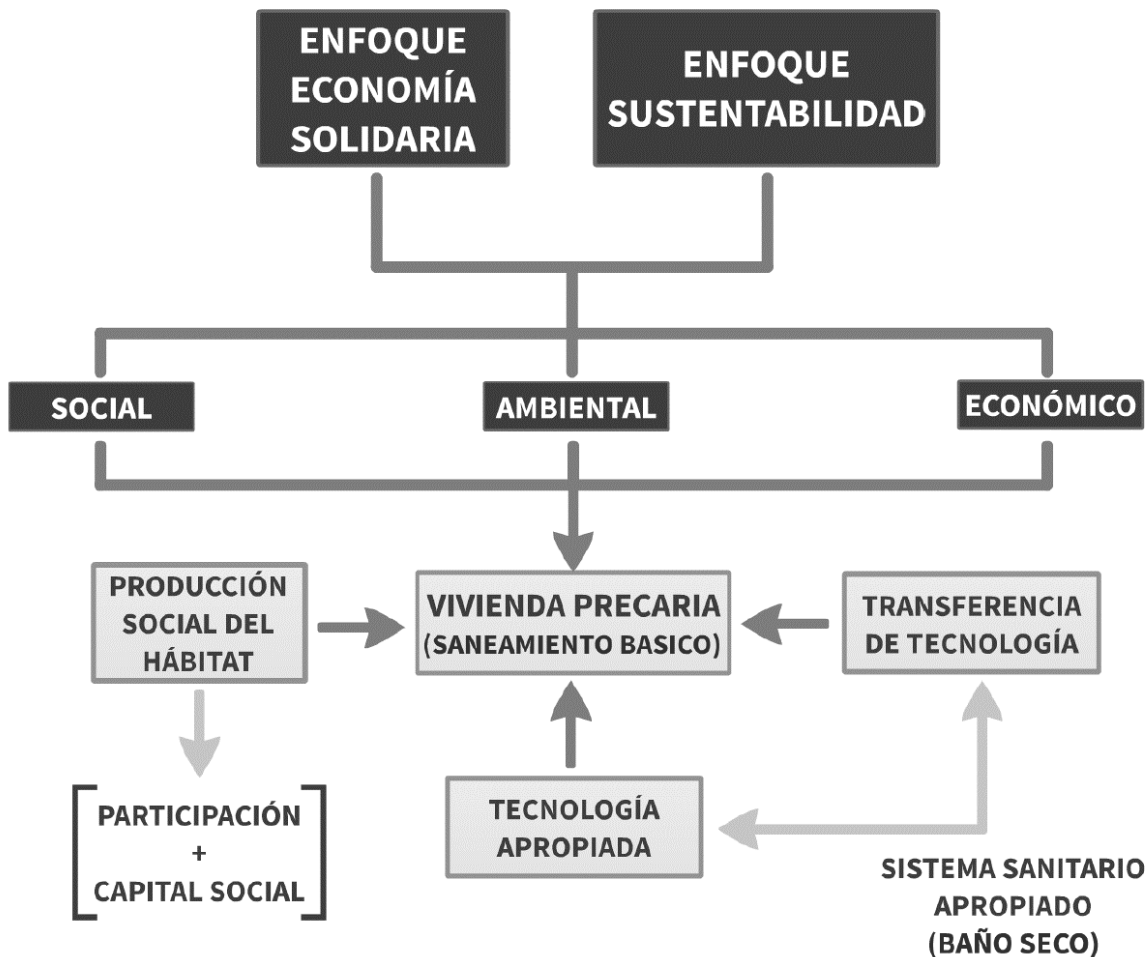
ENFOQUE ECONOMÍA SOLIDARIA

ENFOQUE SUSTENTABILIDAD

SOCIAL

AMBIENTAL

ECONÓMICO

PRODUCCIÓN SOCIAL DEL HÁBITAT

VIVIENDA PRECARIA (SANEAMIENTO BASICO)

TRANSFERENCIA DE TECNOLOGÍA

PARTICIPACIÓN + CAPITAL SOCIAL

TECNOLOGÍA APROPIADA

SISTEMA SANITARIO APROPIADO (BAÑO SECO)